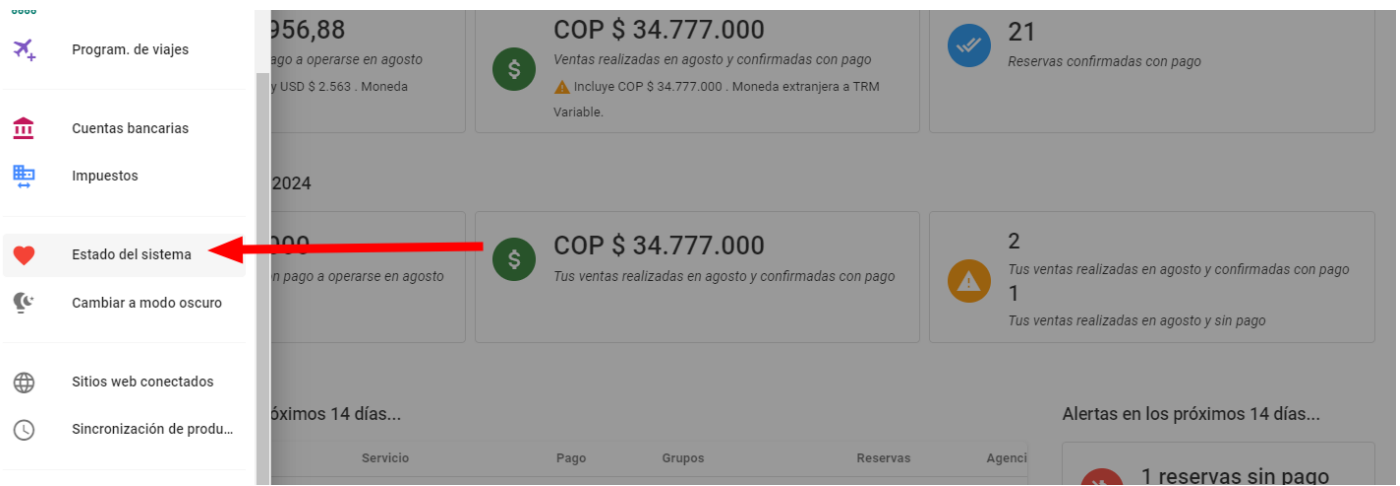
Program. de viajes

Cuentas bancarias

Impuestos

Estado del sistema

Cambiar a modo oscuro

Sitios web conectados

Sincronización de produ...

956,88
ago a operarse en agosto
y USD $ 2.563 . Moneda

COP $ 34.777.000
Ventas realizadas en agosto y confirmadas con pago
Incluye COP $ 34.777.000 . Moneda extranjera a TRM Variable.

21
Reservas confirmadas con pago

2024

000
n pago a operarse en agosto

COP $ 34.777.000
Tus ventas realizadas en agosto y confirmadas con pago

2
Tus ventas realizadas en agosto y confirmadas con pago
1
Tus ventas realizadas en agosto y sin pago

óximos 14 días...

| Servicio | Pago | Grupos | Reservas | Agenci |
|---|---|---|---|---|

Alertas en los próximos 14 días...

1 reservas sin pago